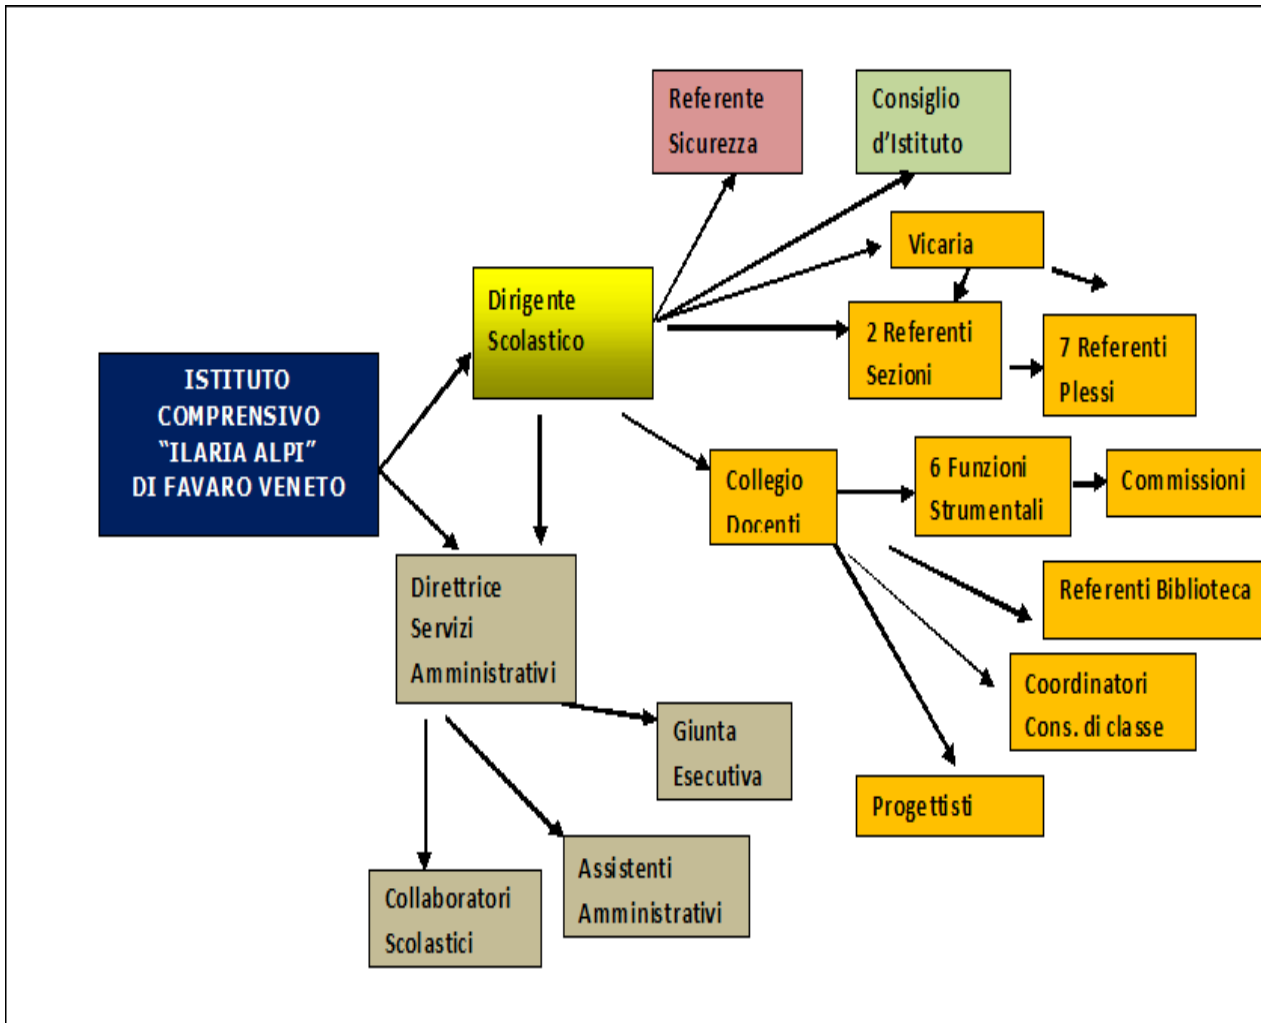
ISTITUTO COMPRENSIVO "ILARIA ALPI" DI FAVARO VENETO

Dirigente Scolastico

Referente Sicurezza

Consiglio d'Istituto

Vicaria

2 Referenti Sezioni

7 Referenti Plessi

Collegio Docenti

6 Funzioni Strumentali

Commissioni

Referenti Biblioteca

Coordinatori Cons. di classe

Progettisti

Direttrice Servizi Amministrativi

Giunta Esecutiva

Assistenti Amministrativi

Collaboratori Scolastici